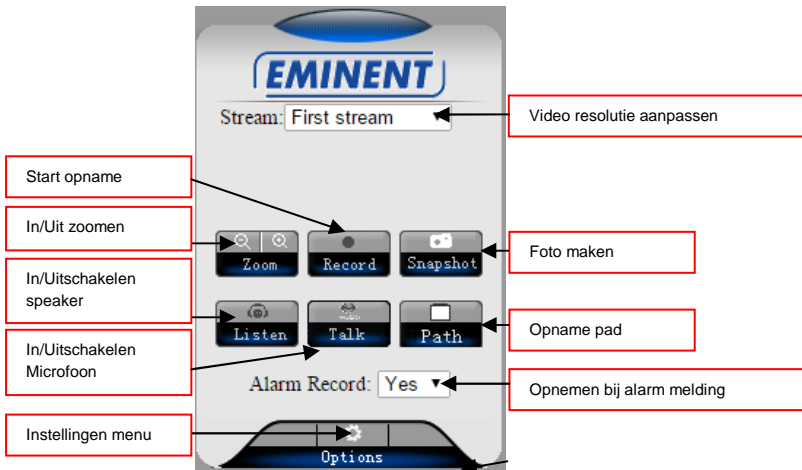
EMINENT

Stream: First stream

Video resolutie aanpassen

Start opname

In/Uit zoomen

Zoom

Record

Snapshot

Foto maken

In/Uitschakelen speaker

Listen

Talk

Path

Opname pad

In/Uitschakelen Microfoon

Alarm Record: Yes

Opnemen bij alarm melding

Instellingen menu

Options